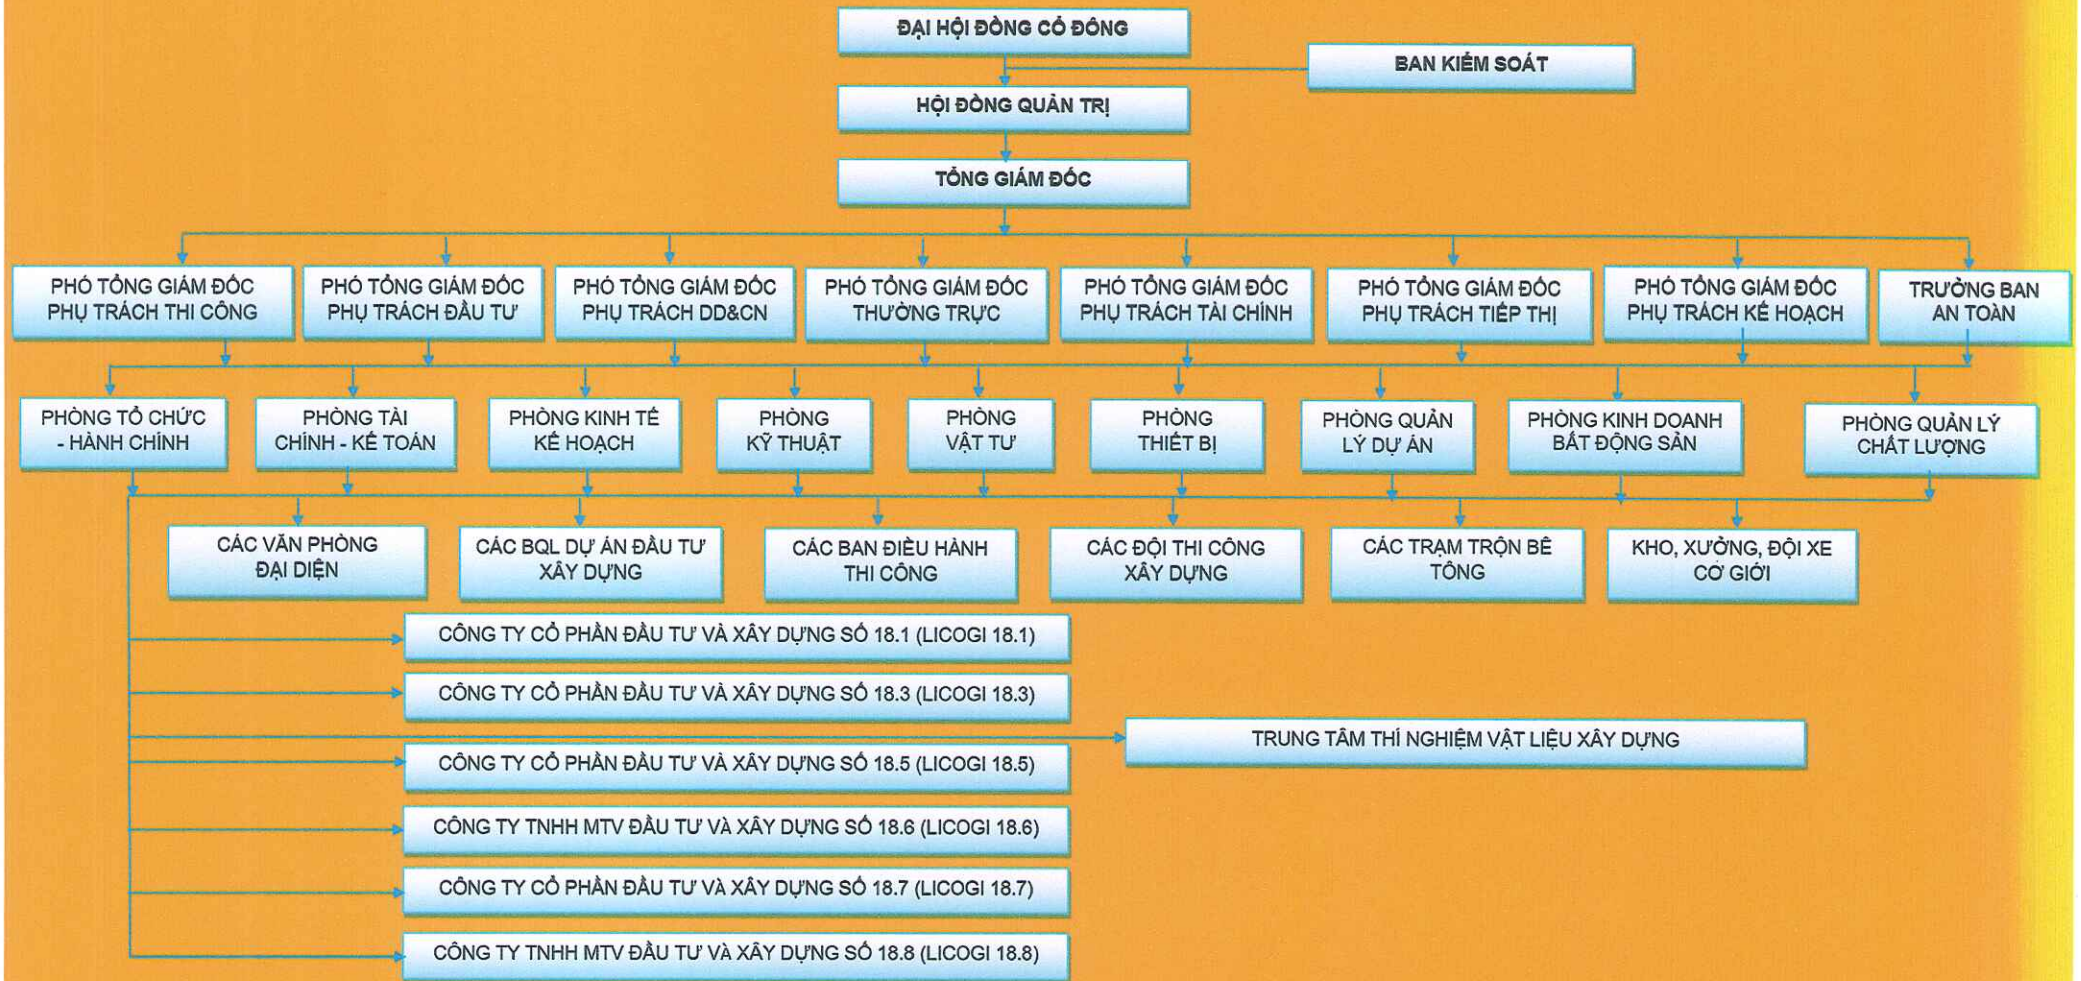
ĐẠI HỘI ĐỒNG CỔ ĐÔNG

BAN KIỂM SOÁT

HỘI ĐỒNG QUẢN TRỊ

TỔNG GIÁM ĐỐC

PHÓ TỔNG GIÁM ĐỐC PHỤ TRÁCH THI CÔNG

PHÓ TỔNG GIÁM ĐỐC PHỤ TRÁCH ĐẦU TƯ

PHÓ TỔNG GIÁM ĐỐC PHỤ TRÁCH DD&CN

PHÓ TỔNG GIÁM ĐỐC THƯỜNG TRỰC

PHÓ TỔNG GIÁM ĐỐC PHỤ TRÁCH TÀI CHÍNH

PHÓ TỔNG GIÁM ĐỐC PHỤ TRÁCH TIẾP THỊ

PHÓ TỔNG GIÁM ĐỐC PHỤ TRÁCH KẾ HOẠCH

TRƯỞNG BAN AN TOÀN

PHÒNG TỔ CHỨC - HÀNH CHÍNH

PHÒNG TÀI CHÍNH - KẾ TOÁN

PHÒNG KINH TẾ KẾ HOẠCH

PHÒNG KỸ THUẬT

PHÒNG VẬT TƯ

PHÒNG THIẾT BỊ

PHÒNG QUẢN LÝ DỰ ÁN

PHÒNG KINH DOANH BẤT ĐỘNG SẢN

PHÒNG QUẢN LÝ CHẤT LƯỢNG

CÁC VĂN PHÒNG ĐẠI DIỆN

CÁC BQL DỰ ÁN ĐẦU TƯ XÂY DỰNG

CÁC BAN ĐIỀU HÀNH THI CÔNG

CÁC ĐỘI THI CÔNG XÂY DỰNG

CÁC TRẠM TRỘN BÊ TÔNG

KHO, XƯỞNG, ĐỘI XE CƠ GIỚI

CÔNG TY CỔ PHẦN ĐẦU TƯ VÀ XÂY DỰNG SỐ 18.1 (LICOGI 18.1)

CÔNG TY CỔ PHẦN ĐẦU TƯ VÀ XÂY DỰNG SỐ 18.3 (LICOGI 18.3)

TRUNG TÂM THÍ NGHIỆM VẬT LIỆU XÂY DỰNG

CÔNG TY CỔ PHẦN ĐẦU TƯ VÀ XÂY DỰNG SỐ 18.5 (LICOGI 18.5)

CÔNG TY TNHH MTV ĐẦU TƯ VÀ XÂY DỰNG SỐ 18.6 (LICOGI 18.6)

CÔNG TY CỔ PHẦN ĐẦU TƯ VÀ XÂY DỰNG SỐ 18.7 (LICOGI 18.7)

CÔNG TY TNHH MTV ĐẦU TƯ VÀ XÂY DỰNG SỐ 18.8 (LICOGI 18.8)